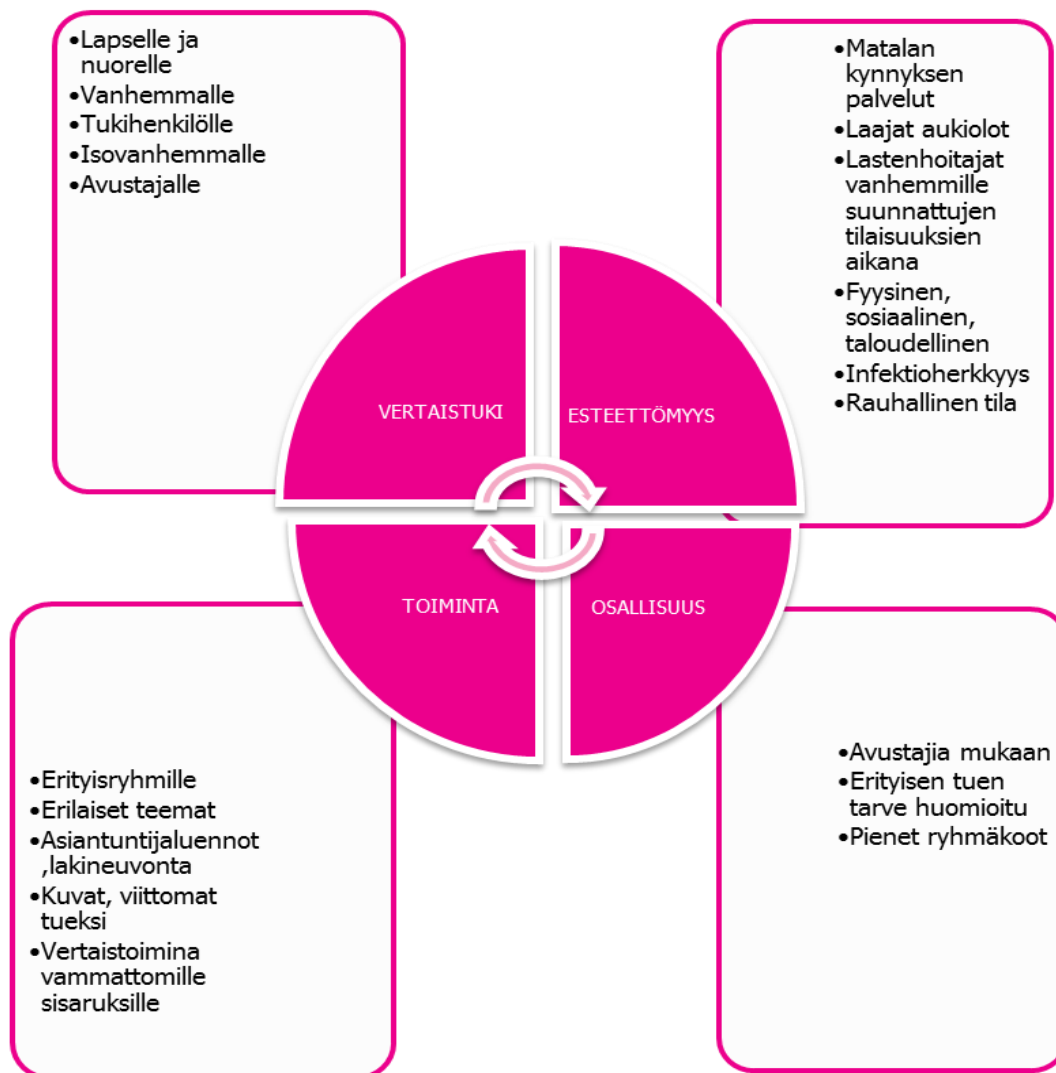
•Lapselle ja nuorelle
•Vanhemmalle
•Tukihenkilölle
•Isovanhemmalle
•Avustajalle

•Matalan kynnyksen palvelut
•Laajat aukiolot
•Lastenhoitajat vanhemmille suunnattujen tilaisuuksien aikana
•Fyysinen, sosiaalinen, taloudellinen
•Infektioherkkyys
•Rauhallinen tila

VERTAISTUKI

ESTEETTÖMYYS

TOIMINTA

OSALLISUUS

•Erityisryhmille
•Erilaiset teemat
•Asiantuntijaluennot ,lakineuvonta
•Kuvat, viittomat tueksi
•Vertaistoimina vammattomille sisaruksille

•Avustajia mukaan
•Erityisen tuen tarve huomioitu
•Pienet ryhmäkoot